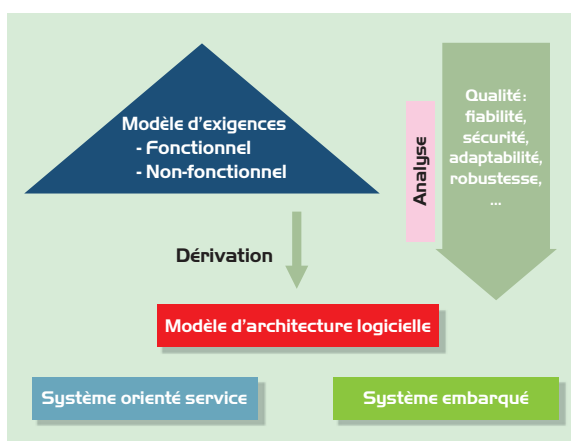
Modèle d'exigences
- Fonctionnel
- Non-fonctionnel

Analyse

Qualité : fiabilité, sécurité, adaptabilité, robustesse, ...

Dérivation

Modèle d'architecture logicielle

Système orienté service

Système embarqué